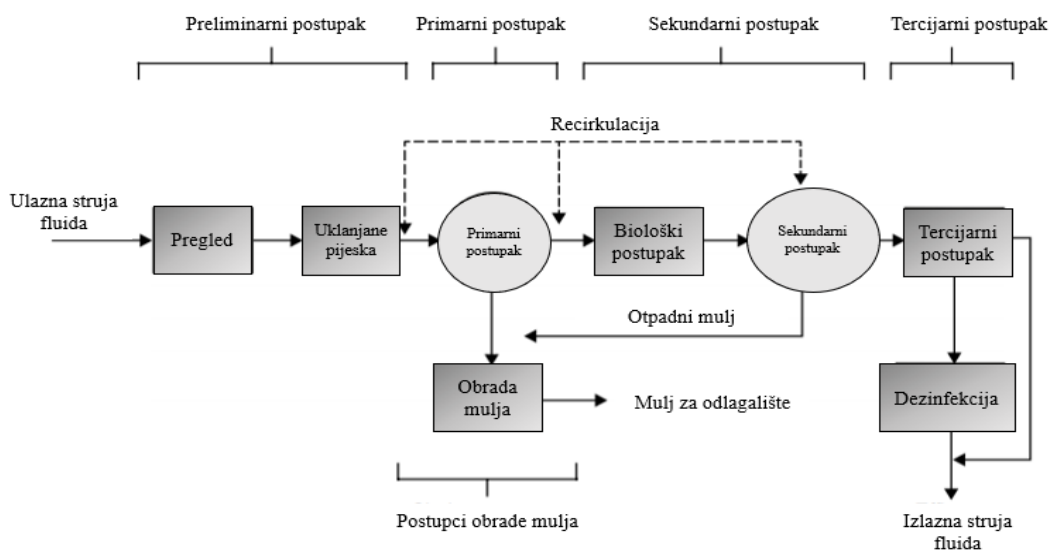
Preliminarni postupak

Primarni postupak

Sekundarni postupak

Tercijarni postupak

Recirkulacija

Ulazna struja fluida

Pregled

Uklanjane pijeska

Primarni postupak

Biološki postupak

Sekundarni postupak

Tercijarni postupak

Otpadni mulj

Obrada mulja

Mulj za odlagalište

Dezinfekcija

Postupci obrade mulja

Izlazna struja fluida